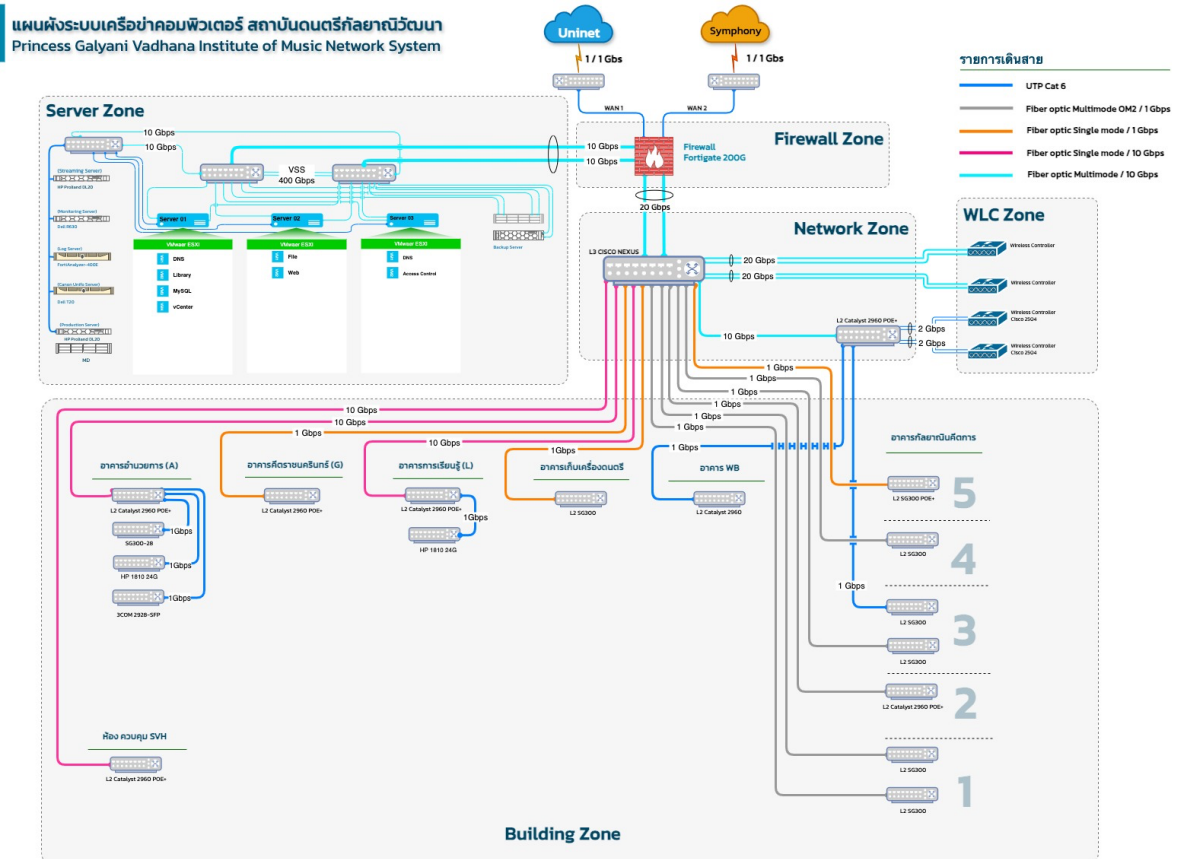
แผนผังระบบเครือข่ายคอมพิวเตอร์ สถาบันดนตรีกัลยาณิวัฒนา
Princess Galyani Vadhana Institute of Music Network System

Uninet
1 / 1 Gbs
Symphony
1 / 1 Gbs
WAN 1
WAN 2

รายการเดินสาย
UTP Cat 6
Fiber optic Multimode OM2 / 1 Gbps
Fiber optic Single mode / 1 Gbps
Fiber optic Single mode / 10 Gbps
Fiber optic Multimode / 10 Gbps

Server Zone
10 Gbps
10 Gbps
VSS
400 Gbps
(Streaming Server)
HP Proliant DL20
(Monitoring Server)
Dell R430
(Log Server)
FortiAnalyzer-400E
(Canon Uniflo Server)
Dell T20
(Production Server)
HP Proliant DL20
MD
Server 01
Server 02
Server 03
VMware ESXi
DNS
Library
MySQL
vCenter
VMware ESXi
File
Web
VMware ESXi
DNS
Access Control
Backup Server

Firewall Zone
10 Gbps
10 Gbps
Firewall
Fortigate 200G
20 Gbps

Network Zone
L3 CISCO NEXUS
20 Gbps
20 Gbps
10 Gbps
L2 Catalyst 2960 POE+
2 Gbps
2 Gbps

WLC Zone
Wireless Controller
Wireless Controller
Wireless Controller
Cisco 2504
Wireless Controller
Cisco 2504

10 Gbps
10 Gbps
1 Gbps
10 Gbps
1Gbps
1 Gbps
1 Gbps
1 Gbps
1 Gbps
1 Gbps
1 Gbps
1 Gbps

อาคารอำนวยการ (A)
L2 Catalyst 2960 POE+
1Gbps
SG300-28
1Gbps
HP 1810 24G
1Gbps
3COM 2928-SFP

อาคารศีตราขนครินทร์ (G)
L2 Catalyst 2960 POE+

อาคารการเรียนรู้ (L)
L2 Catalyst 2960 POE+
1Gbps
HP 1810 24G

อาคารเก็บเครื่องดนตรี
L2 SG300

อาคาร WB
L2 Catalyst 2960

อาคารกัลยาณิเวศการ
5
L2 SG300 POE+
4
L2 SG300
1 Gbps
3
L2 SG300
L2 SG300
2
L2 Catalyst 2960 POE+
1
L2 SG300
L2 SG300

ห้อง ควบคุม SVH
L2 Catalyst 2960 POE+

Building Zone